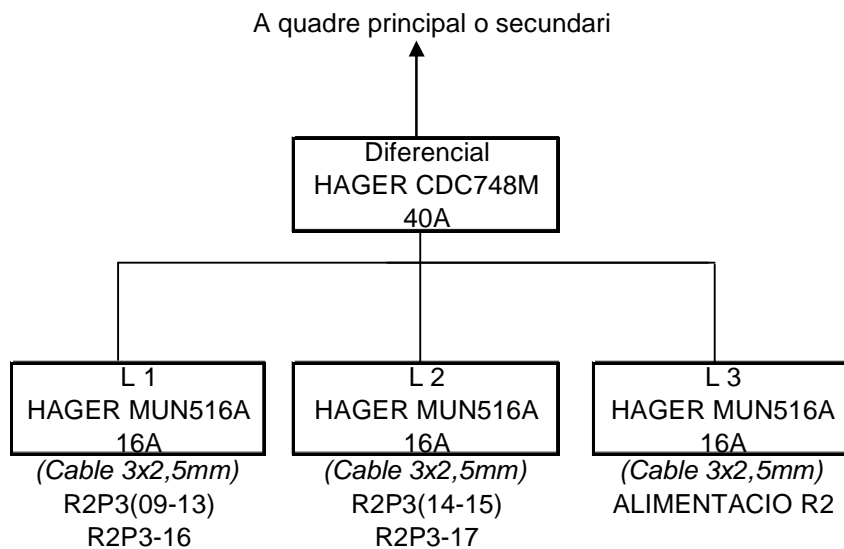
A quadre principal o secundari

Diferencial
HAGER CDC748M
40A

L 1
HAGER MUN516A
16A
(Cable 3x2,5mm)
R2P3(09-13)
R2P3-16

L 2
HAGER MUN516A
16A
(Cable 3x2,5mm)
R2P3(14-15)
R2P3-17

L 3
HAGER MUN516A
16A
(Cable 3x2,5mm)
ALIMENTACIO R2